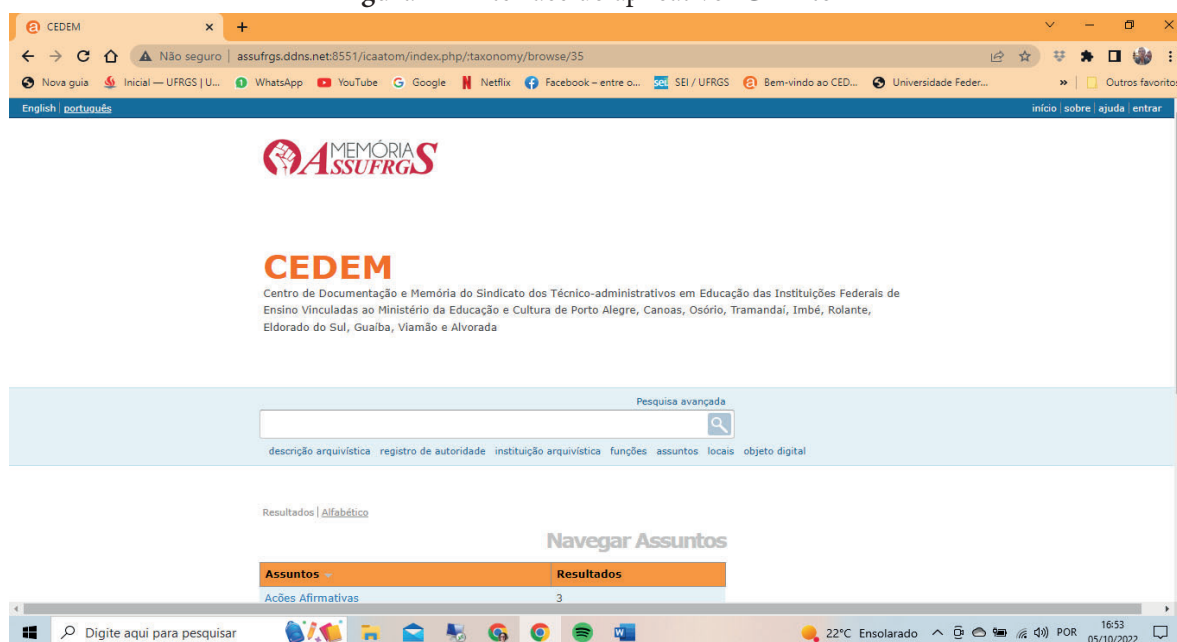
CEDEM

Não seguro | assufrgs.ddns.net:8551/icaatom/index.php/;taxonomy/browse/35

Nova guia | Inicial — UFRGS | U... | WhatsApp | YouTube | Google | Netflix | Facebook – entre o... | SEI / UFRGS | Bem-vindo ao CED... | Universidade Feder... | Outros favoritos

English | português

início | sobre | ajuda | entrar

MEMÓRIA ASSUFRGS

CEDEM

Centro de Documentação e Memória do Sindicato dos Técnico-administrativos em Educação das Instituições Federais de Ensino Vinculadas ao Ministério da Educação e Cultura de Porto Alegre, Canoas, Osório, Tramandaí, Imbé, Rolante, Eldorado do Sul, Guaíba, Viamão e Alvorada

Pesquisa avançada

descrição arquivística registro de autoridade instituição arquivística funções assuntos locais objeto digital

Resultados | Alfabético

Navegar Assuntos

| Assuntos | Resultados |
|---|---|
| Ações Afirmativas | 3 |

Digite aqui para pesquisar

22°C Ensolarado POR 16:53 05/10/2022